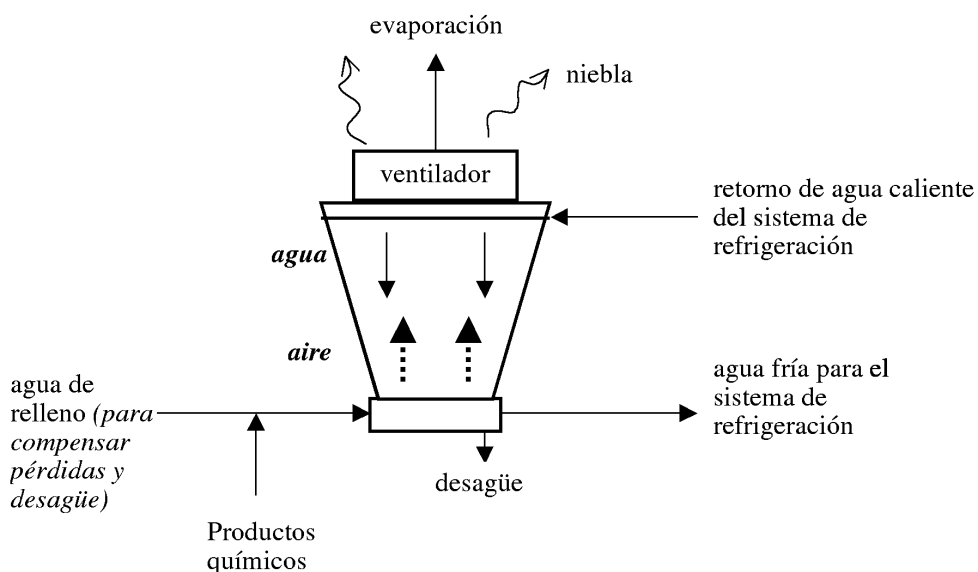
evaporación

niebla

ventilador

retorno de agua caliente del sistema de refrigeración

agua

aire

agua de relleno (para compensar pérdidas y desagüe)

agua fría para el sistema de refrigeración

desagüe

Productos químicos